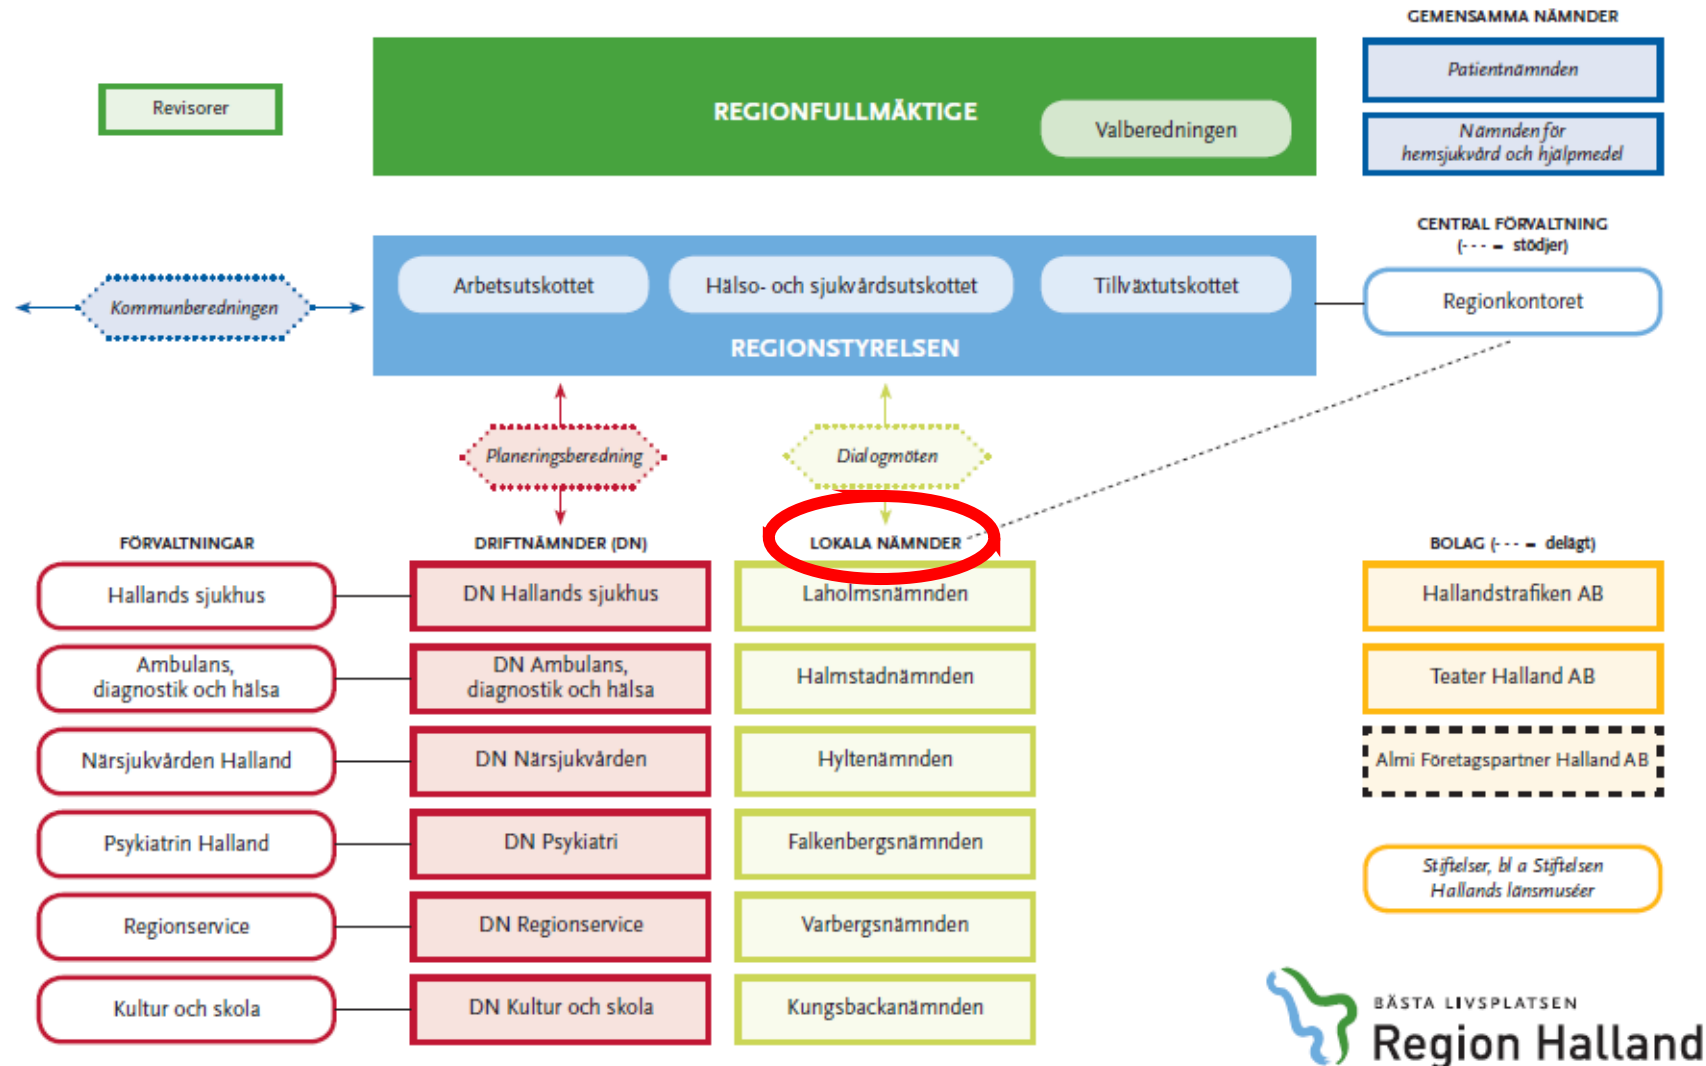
GEMENSAMMA NÄMNDER

Revisorer

REGIONFULLMÄKTIGE

Valberedningen

Patientnämnden

Nämnden för hemsjukvård och hjälpmedel

CENTRAL FÖRVALTNING (- - - stödjer)

Kommunberedningen

Arbetsutskottet

Hälso- och sjukvårdsutskottet

Tillväxtutskottet

REGIONSTYRELSEN

Regionkontoret

Planeringsberedning

Dialogmöten

FÖRVALTNINGAR

DRIFTNÄMNDER (DN)

LOKALA NÄMNDER

BOLAG (- - - delägt)

Hallands sjukhus

DN Hallands sjukhus

Laholmsnämnden

Hallandstrafiken AB

Ambulans, diagnostik och hälsa

DN Ambulans, diagnostik och hälsa

Halmstadnämnden

Teater Halland AB

Närsjukvården Halland

DN Närsjukvården

Hyltenämnden

Almi Företagspartner Halland AB

Psykiatrin Halland

DN Psykiatri

Falkenbergsnämnden

Stiftelser, bl a Stiftelsen Hallands länsmuséer

Regionservice

DN Regionservice

Varbergsnämnden

Kultur och skola

DN Kultur och skola

Kungsbackanämnden

BÄSTA LIVSPLATSEN

Region Halland